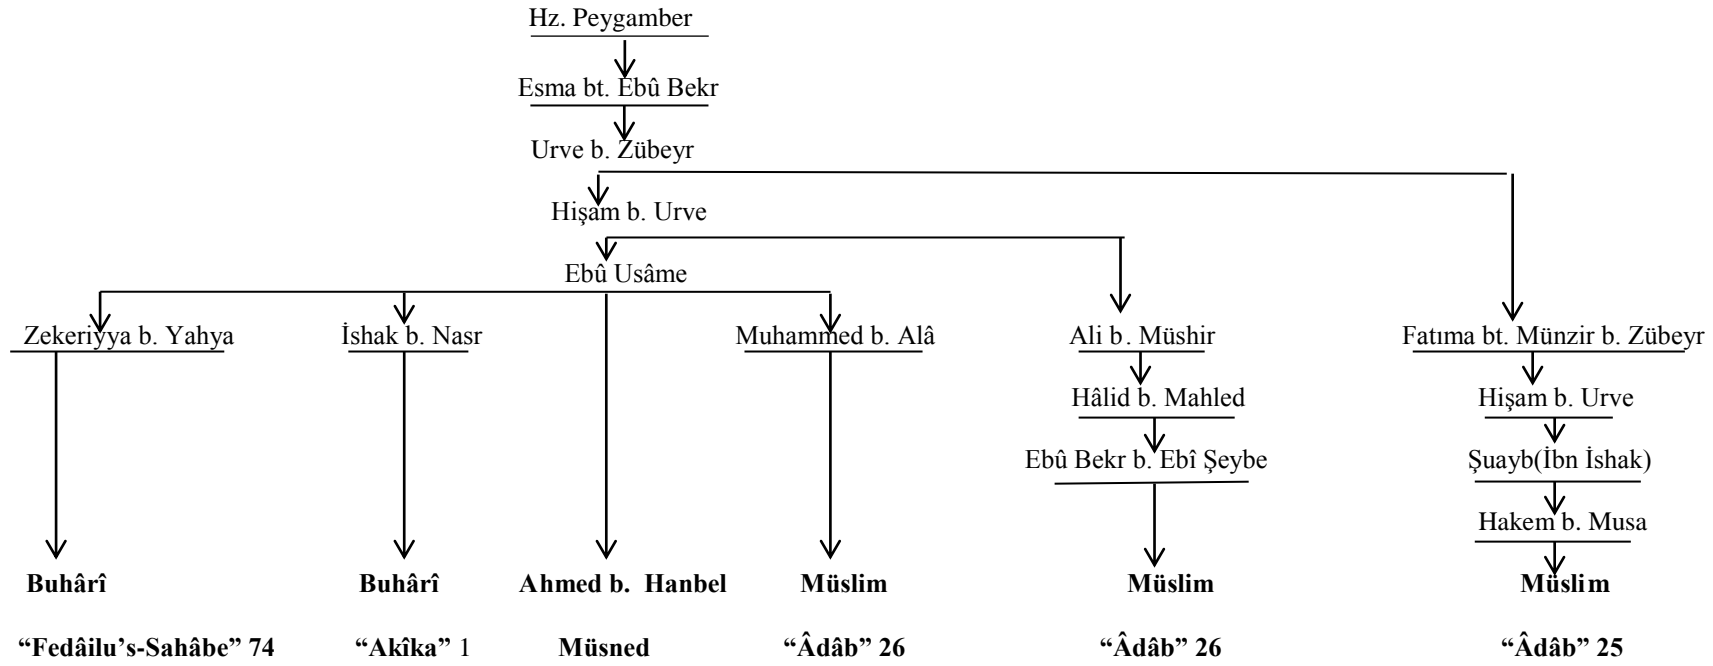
Hz. Peygamber

Esma bt. Ebû Bekr

Urve b. Zübeyr

Hişam b. Urve

Ebû Usâme

Zekeriyya b. Yahya

İshak b. Nasr

Muhammed b. Alâ

Ali b. Müshir

Hâlid b. Mahled

Ebû Bekr b. Ebî Şeybe

Fatıma bt. Münzir b. Zübeyr

Hişam b. Urve

Şuayb(İbn İshak)

Hakem b. Musa

**Buhârî**

**“Fedâilu’s-Sahâbe” 74**

**Buhârî**

**“Akîka”** 1

**Ahmed b. Hanbel**

**Müsned**

**Müslim**

**“Âdâb” 26**

**Müslim**

**“Âdâb” 26**

**Müslim**

**“Âdâb” 25**